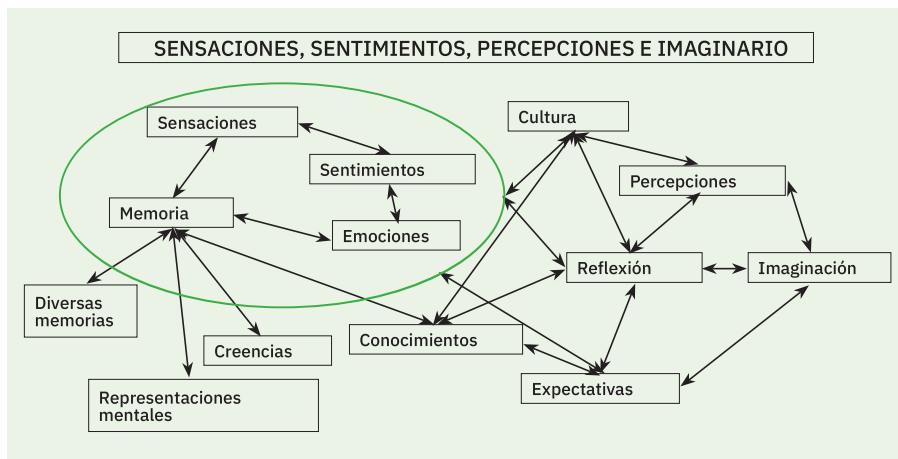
SENSACIONES, SENTIMIENTOS, PERCEPCIONES E IMAGINARIO

Sensaciones

Sentimientos

Memoria

Emociones

Cultura

Percepciones

Reflexión

Imaginación

Diversas memorias

Creencias

Conocimientos

Representaciones mentales

Expectativas